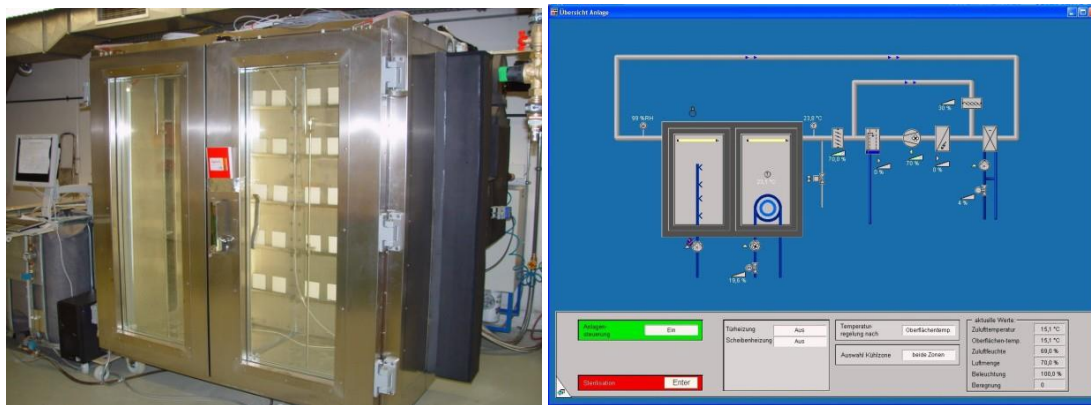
Übersicht Anlage

99 %RH
23,8 °C
30 %
70,0 %
0 %
70 %
0 %
4 %
10,0 %

Anlagensteuerung
Ein

Sterilisation
Enter

Türheizung
Aus
Scheibenheizung
Aus

Temperaturregelung nach
Oberflächentemp.

Auswahl Kühlzone
beide Zonen

aktuelle Werte
Zulufttemperatur
15,1 °C
Oberflächen-temp.
15,1 °C
Zuluftfeuchte
69,8 %
Luftmenge
70,0 %
Beleuchtung
100,0 %
Beregnung
0